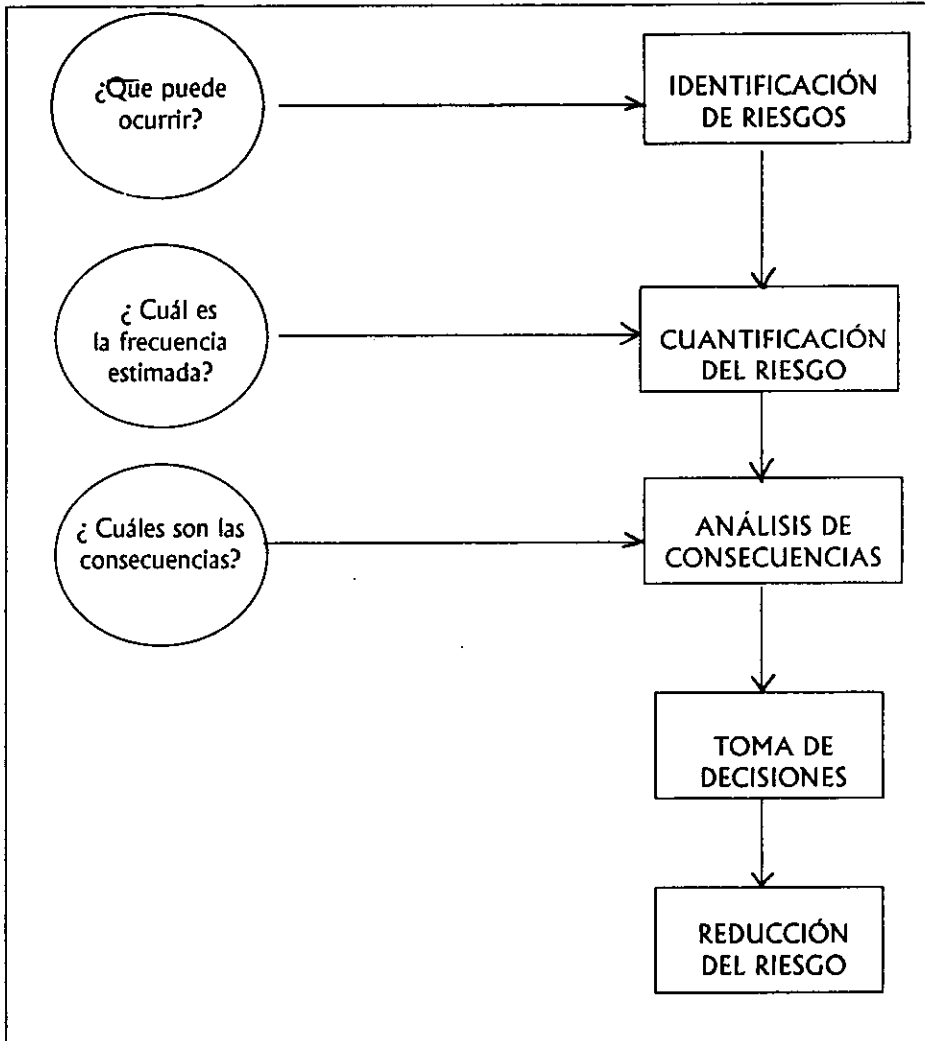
¿Que puede ocurrir?

IDENTIFICACIÓN DE RIESGOS

¿ Cuál es la frecuencia estimada?

CUANTIFICACIÓN DEL RIESGO

¿ Cuáles son las consecuencias?

ANÁLISIS DE CONSECUENCIAS

TOMA DE DECISIONES

REDUCCIÓN DEL RIESGO